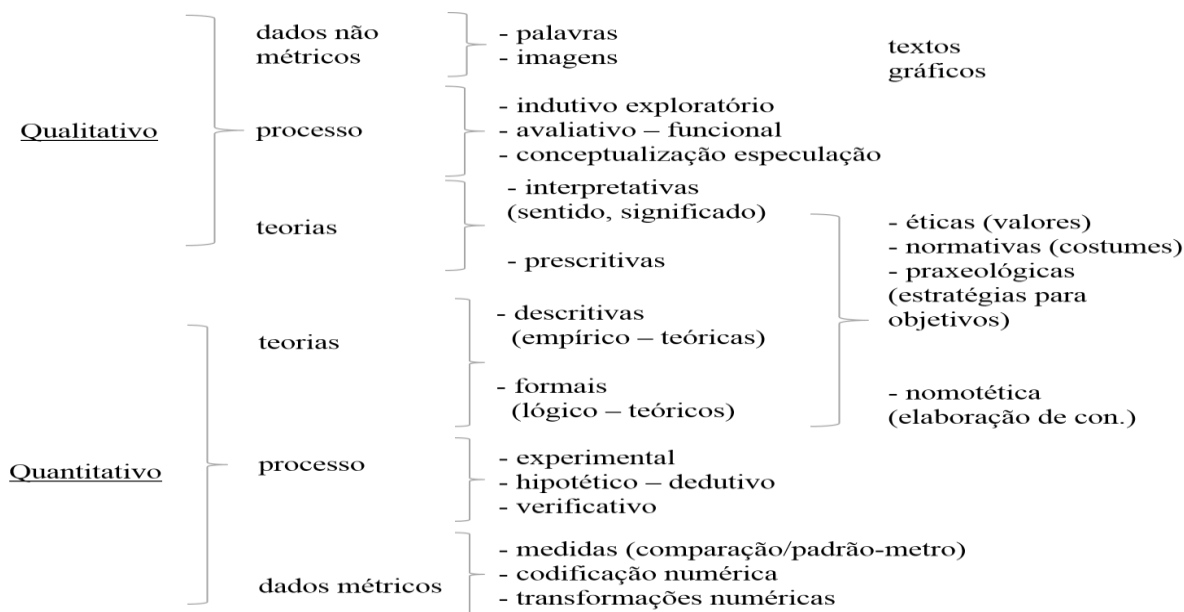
Qualitativo

dados não métricos
- palavras
- imagens
textos
gráficos

processo
- indutivo exploratório
- avaliativo – funcional
- conceptualização especulação

teorias
- interpretativas (sentido, significado)
- prescritivas

- éticas (valores)
- normativas (costumes)
- praxeológicas (estratégias para objetivos)
- nomotética (elaboração de con.)

Quantitativo

teorias
- descritivas (empírico – teóricas)
- formais (lógico – teóricos)

processo
- experimental
- hipotético – dedutivo
- verificativo

dados métricos
- medidas (comparação/padrão-metro)
- codificação numérica
- transformações numéricas